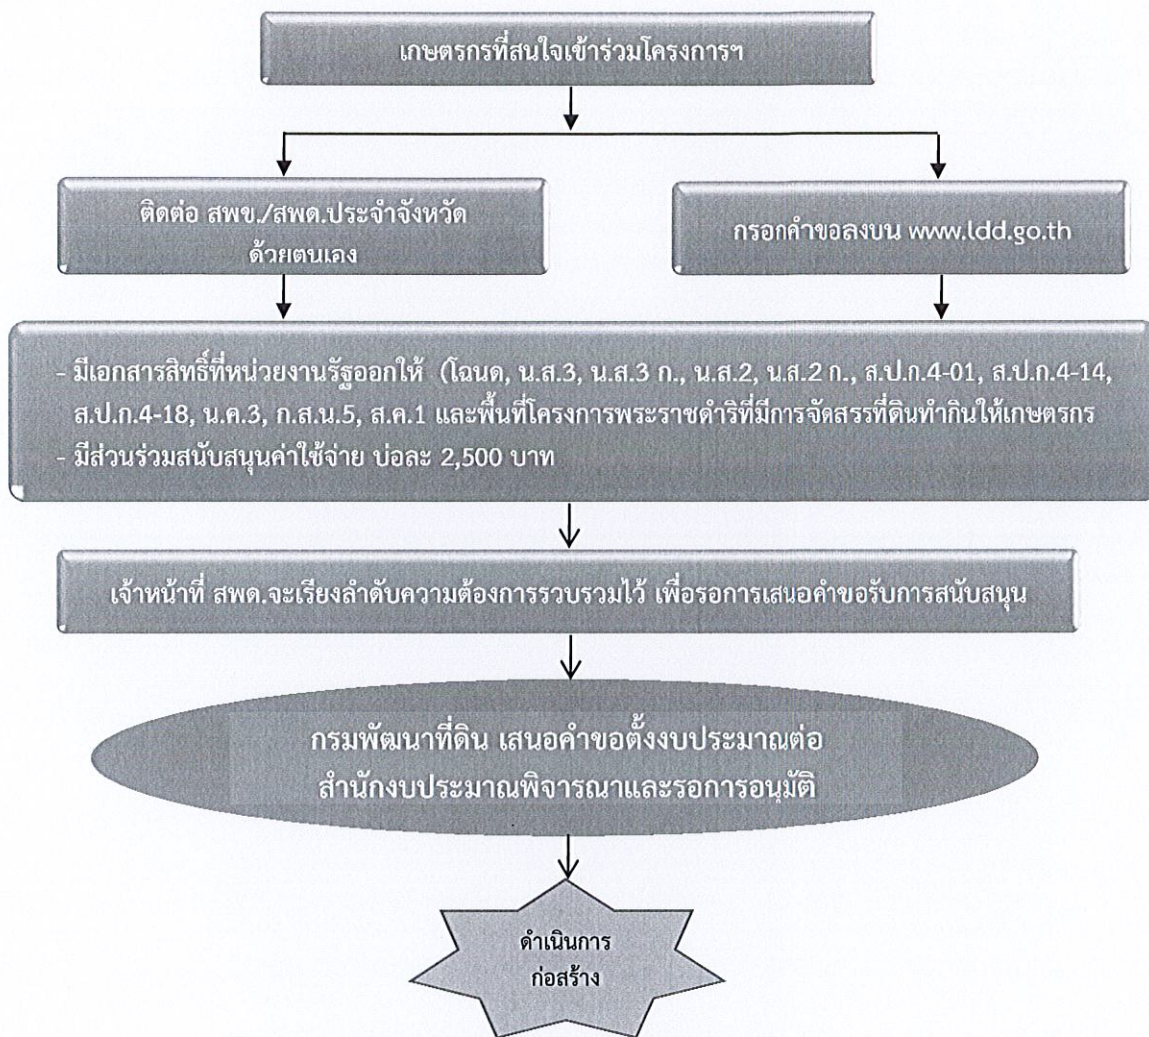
เกษตรกรที่สนใจเข้าร่วมโครงการฯ

ติดต่อ สพข./สพด.ประจำจังหวัด ด้วยตนเอง

กรอกคำขอลงบน www.ldd.go.th

- มีเอกสารสิทธิ์ที่หน่วยงานรัฐออกให้ (โฉนด, น.ส.3, น.ส.3 ก., น.ส.2, น.ส.2 ก., ส.ป.ก.4-01, ส.ป.ก.4-14, ส.ป.ก.4-18, น.ค.3, ก.ส.น.5, ส.ค.1 และพื้นที่โครงการพระราชดำริที่มีการจัดสรรที่ดินทำกินให้เกษตรกร
- มีส่วนร่วมสนับสนุนค่าใช้จ่าย บ่อละ 2,500 บาท

เจ้าหน้าที่ สพด.จะเรียงลำดับความต้องการรวบรวมไว้ เพื่อรอการเสนอคำขอรับการสนับสนุน

กรมพัฒนาที่ดิน เสนอคำขอตั้งงบประมาณต่อ สำนักงบประมาณพิจารณาและรอการอนุมัติ

ดำเนินการ ก่อสร้าง